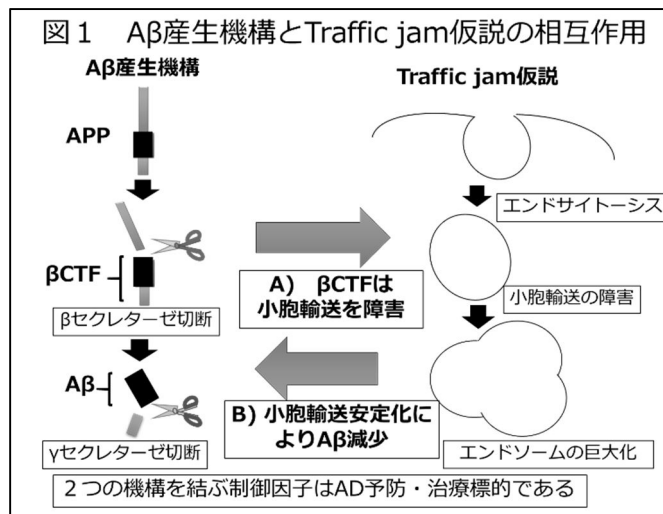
図１　Aβ産生機構とTraffic jam仮説の相互作用

Aβ産生機構

APP

βCTF

βセクレターゼ切断

Aβ

γセクレターゼ切断

Traffic jam仮説

エンドサイトーシス

小胞輸送の障害

エンドソームの巨大化

A)　βCTFは小胞輸送を障害

B) 小胞輸送安定化によりAβ減少

２つの機構を結ぶ制御因子はAD予防・治療標的である